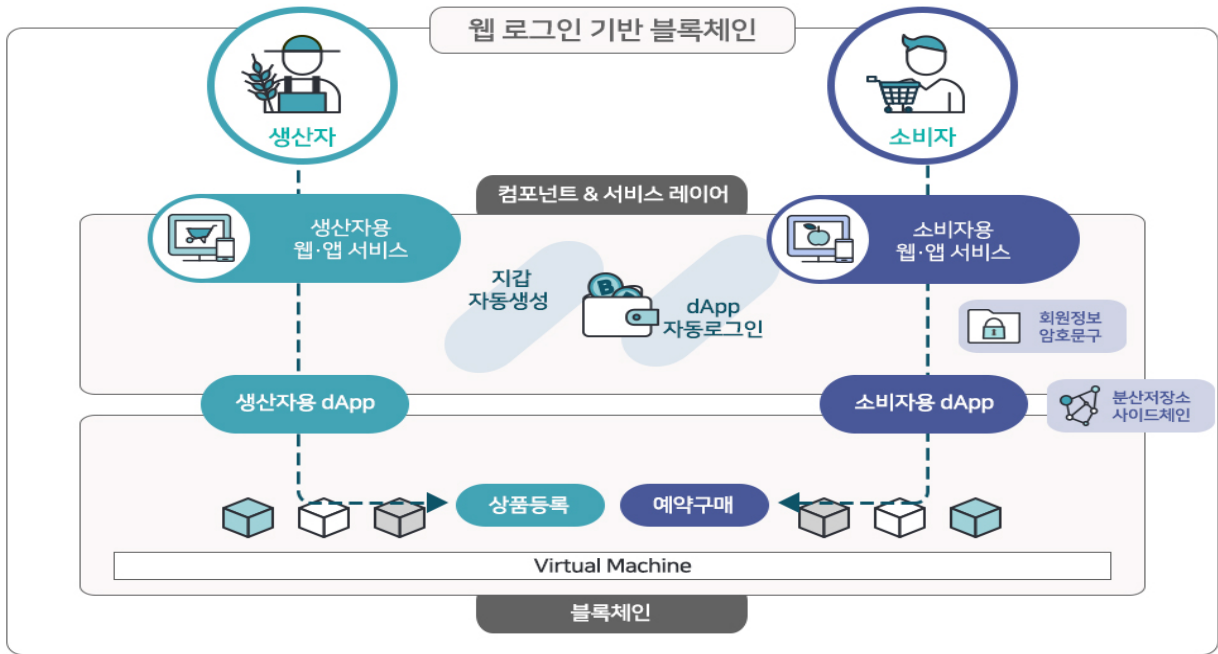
웹 로그인 기반 블록체인

생산자

소비자

컴포넌트 & 서비스 레이어

생산자용 웹·앱 서비스

소비자용 웹·앱 서비스

지갑 자동생성

dApp 자동로그인

회원정보 암호문구

생산자용 dApp

소비자용 dApp

분산저장소 사이드체인

상품등록

예약구매

Virtual Machine

블록체인